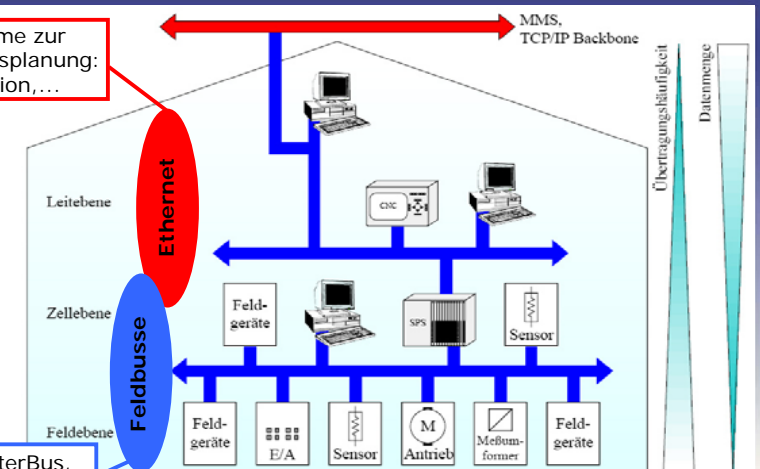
me zur
splanung:
ion,...

MMS,
TCP/IP Backbone

Übertragungshäufigkeit

Datenmenge

Leitebene

Ethernet

CNC

Zellebene

Feldbusse

Feld-
geräte

SPS

Sensor

Feldebene

Feld-
geräte

E/A

Sensor

M

Antrieb

Meßum-
former

Feld-
geräte

terBus,